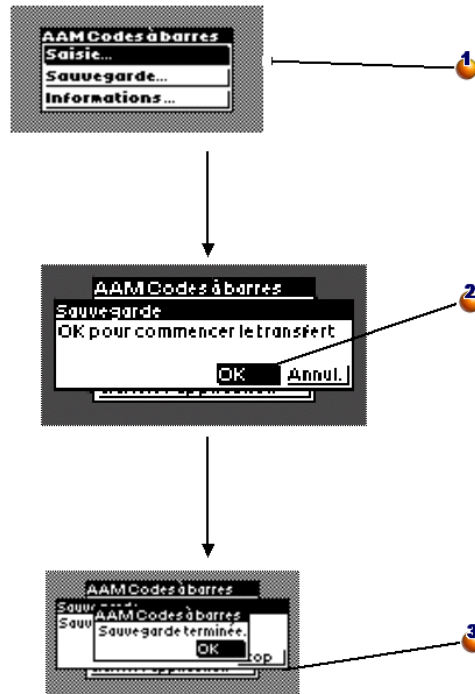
AAM Codes à barres
Saisie...
Sauvegarde...
Informations...

1

AAM Codes à barres
Sauvegarde
OK pour commencer le transfert
OK
Annul.

2

AAM Codes à barres
Sauv
Sauv
AAM Codes à barres
Sauvegarde terminée.
OK
top

3